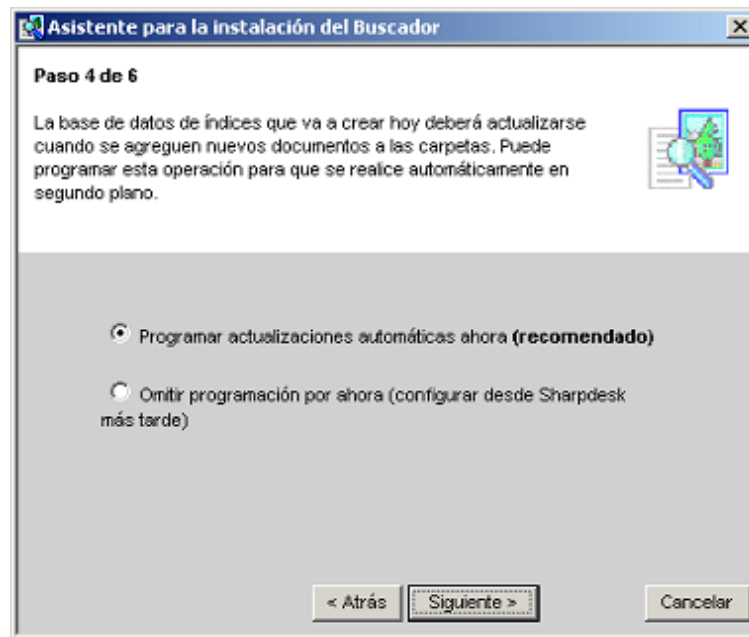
Asistente para la instalación del Buscador

×

Paso 4 de 6

La base de datos de índices que va a crear hoy deberá actualizarse cuando se agreguen nuevos documentos a las carpetas. Puede programar esta operación para que se realice automáticamente en segundo plano.

Programar actualizaciones automáticas ahora **(recomendado)**

Omitir programación por ahora (configurar desde Sharpdesk más tarde)

< Atrás

Siguiente >

Cancelar